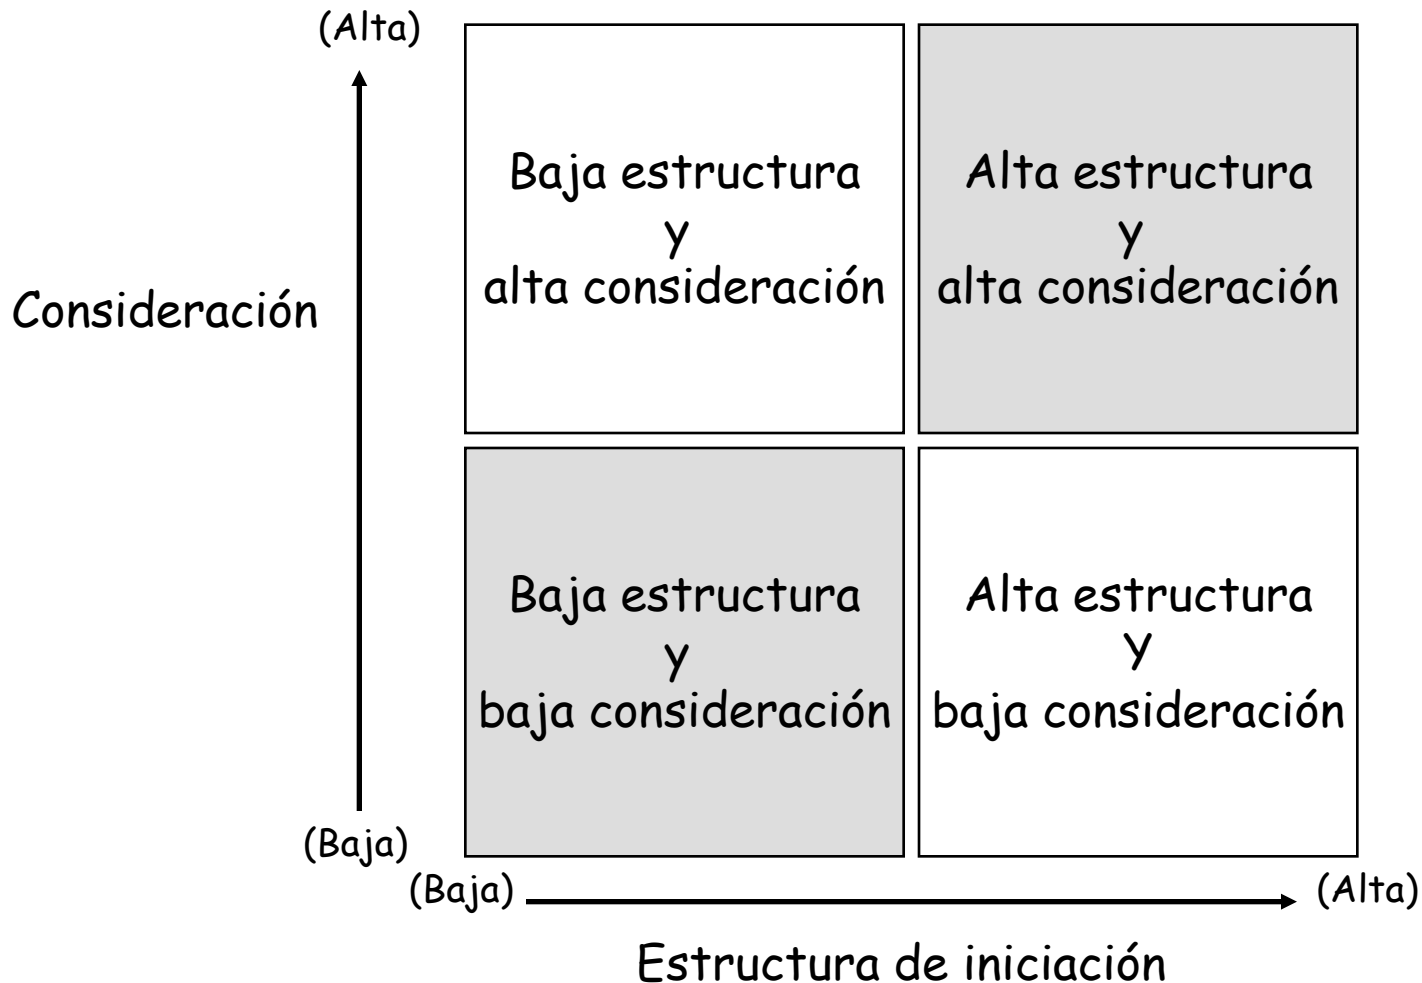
(Alta)

Consideración

Baja estructura
y
alta consideración

Alta estructura
y
alta consideración

Baja estructura
y
baja consideración

Alta estructura
Y
baja consideración

(Baja)

(Baja)

(Alta)

Estructura de iniciación